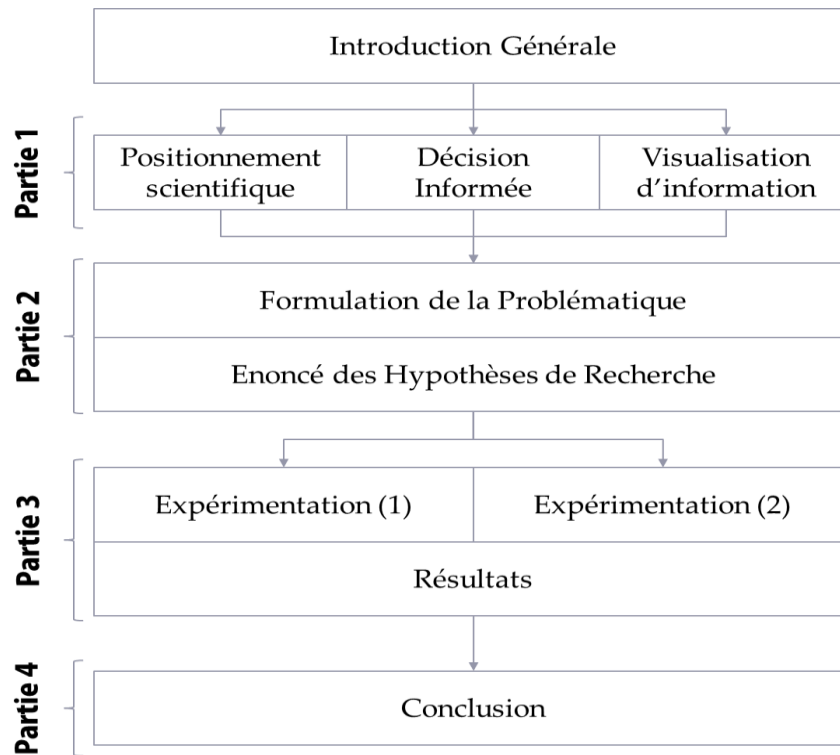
Introduction Générale

Partie 1

Positionnement scientifique

Décision Informée

Visualisation d'information

Partie 2

Formulation de la Problématique

Enoncé des Hypothèses de Recherche

Partie 3

Expérimentation (1)

Expérimentation (2)

Résultats

Partie 4

Conclusion